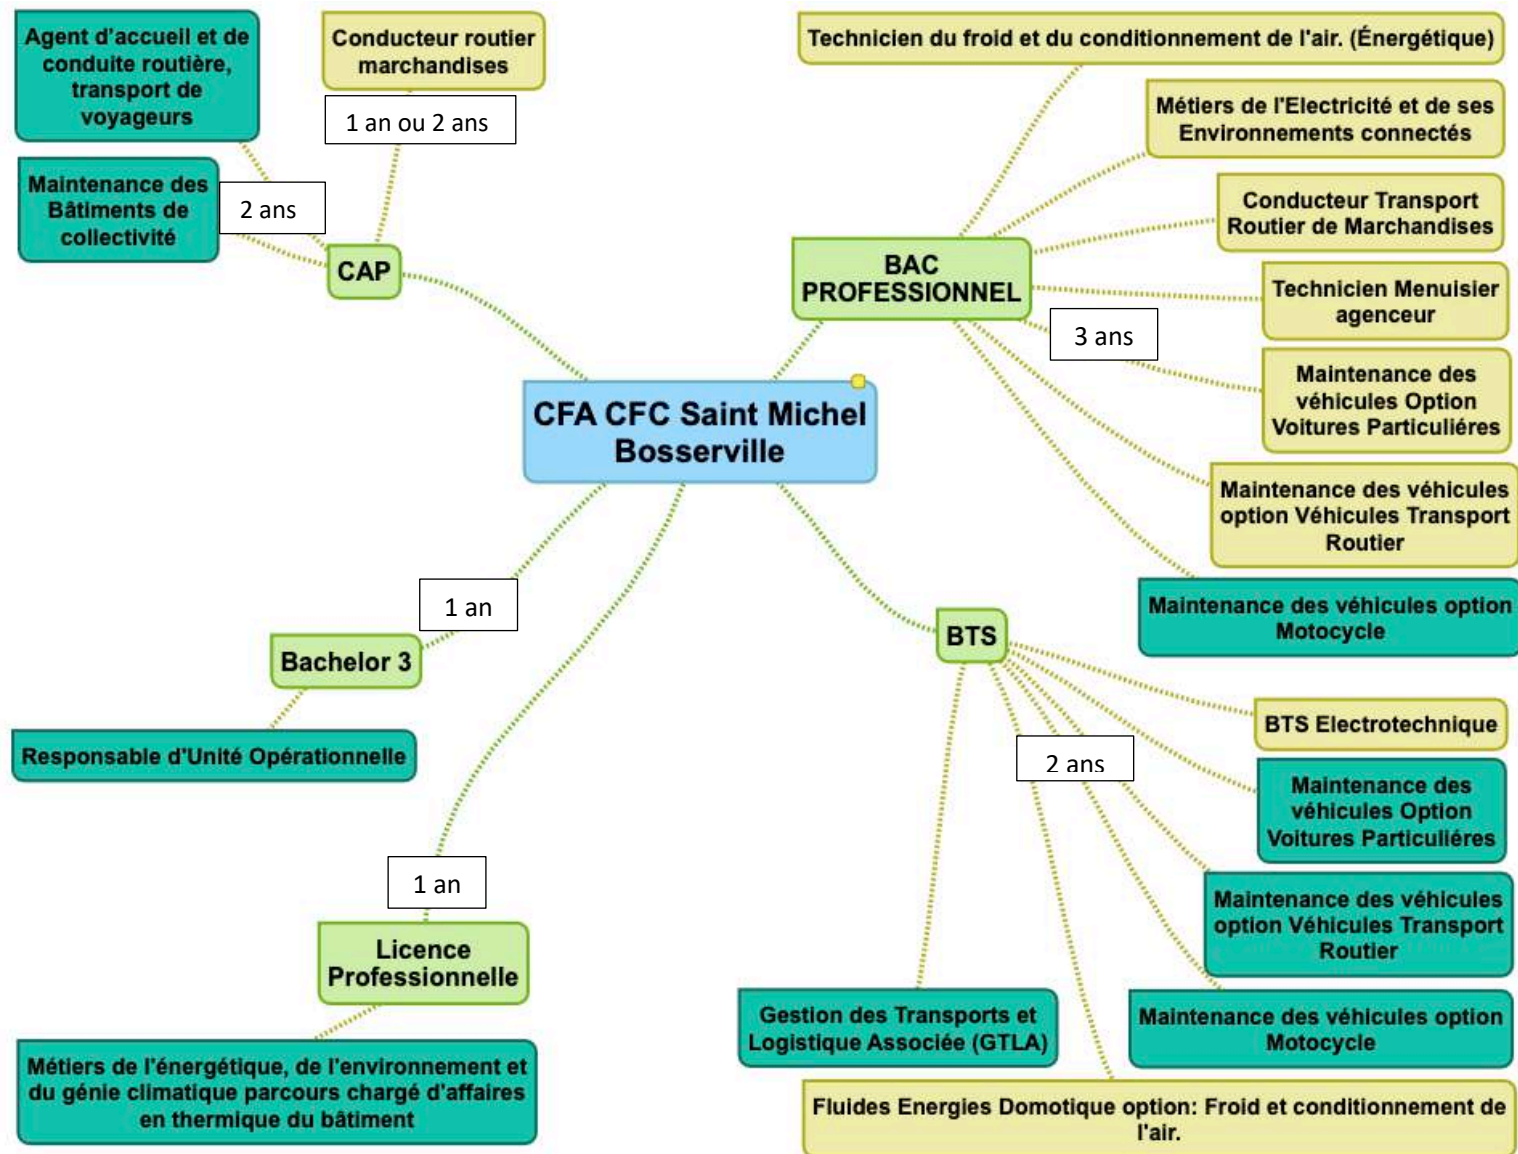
Agent d'accueil et de conduite routière, transport de voyageurs

Conducteur routier marchandises

1 an ou 2 ans

Maintenance des Bâtiments de collectivité

2 ans

CAP

Technicien du froid et du conditionnement de l'air. (Énergétique)

Métiers de l'Electricité et de ses Environnements connectés

Conducteur Transport Routier de Marchandises

BAC PROFESSIONNEL

Technicien Menuisier agenceur

3 ans

Maintenance des véhicules Option Voitures Particulières

CFA CFC Saint Michel Bosserville

Maintenance des véhicules option Véhicules Transport Routier

Maintenance des véhicules option Motocycle

1 an

Bachelor 3

BTS

BTS Electrotechnique

Responsable d'Unité Opérationnelle

2 ans

Maintenance des véhicules Option Voitures Particulières

Maintenance des véhicules option Véhicules Transport Routier

1 an

Licence Professionnelle

Gestion des Transports et Logistique Associée (GTLA)

Maintenance des véhicules option Motocycle

Métiers de l'énergétique, de l'environnement et du génie climatique parcours chargé d'affaires en thermique du bâtiment

Fluides Energies Domotique option: Froid et conditionnement de l'air.